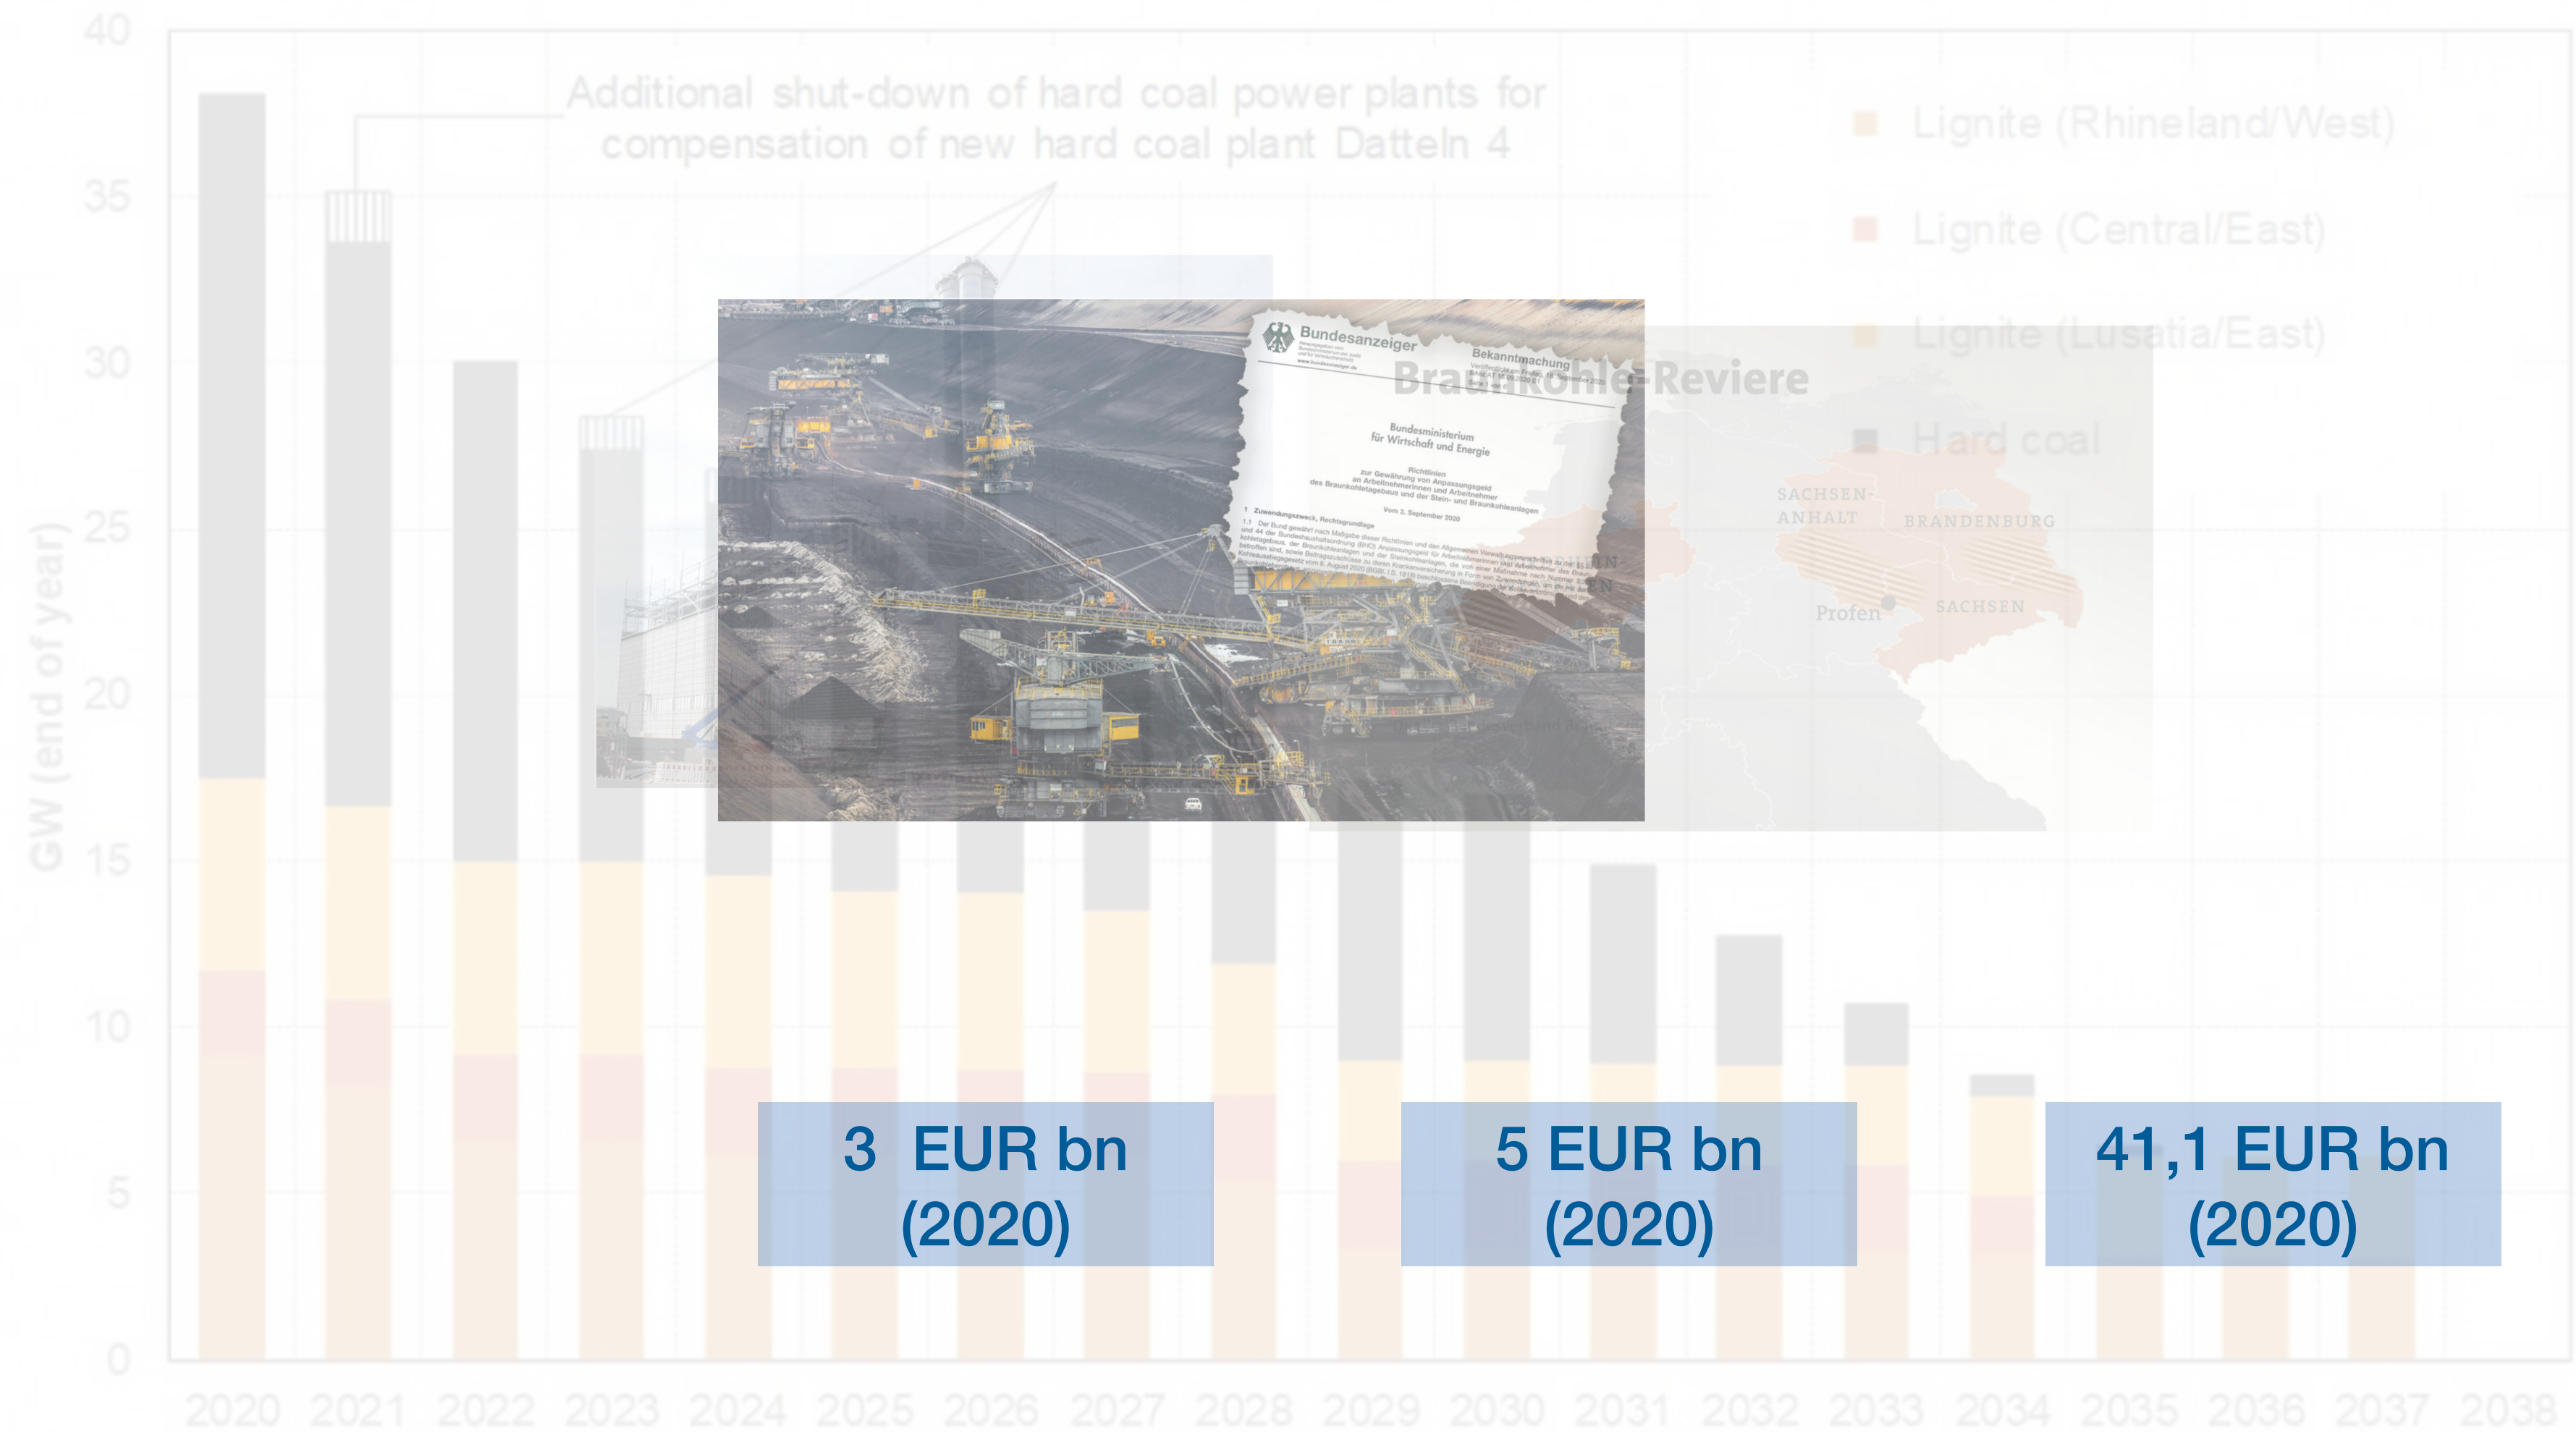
40
35
30
25
20
15
10
5
0

GW (end of year)

Additional shut-down of hard coal power plants for compensation of new hard coal plant Datteln 4

Lignite (Rhineland/West)
Lignite (Central/East)
Lignite (Lusatia/East)
Hard coal

Bundesanzeiger
Bekanntmachung
Bundesministerium für Wirtschaft und Energie
Richtlinien zur Gewährung von Anpassungsgeld an Arbeitnehmerinnen und Arbeitnehmer des Braunkohletagebaus und der Stein- und Braunkohleanlagen
Vom 3. September 2020
1 Zuwendungszweck, Rechtsgrundlage

Braunkohle-Reviere
SACHSEN-ANHALT
BRANDENBURG
SACHSEN
Profen

3 EUR bn (2020)
5 EUR bn (2020)
41,1 EUR bn (2020)

2020 2021 2022 2023 2024 2025 2026 2027 2028 2029 2030 2031 2032 2033 2034 2035 2036 2037 2038